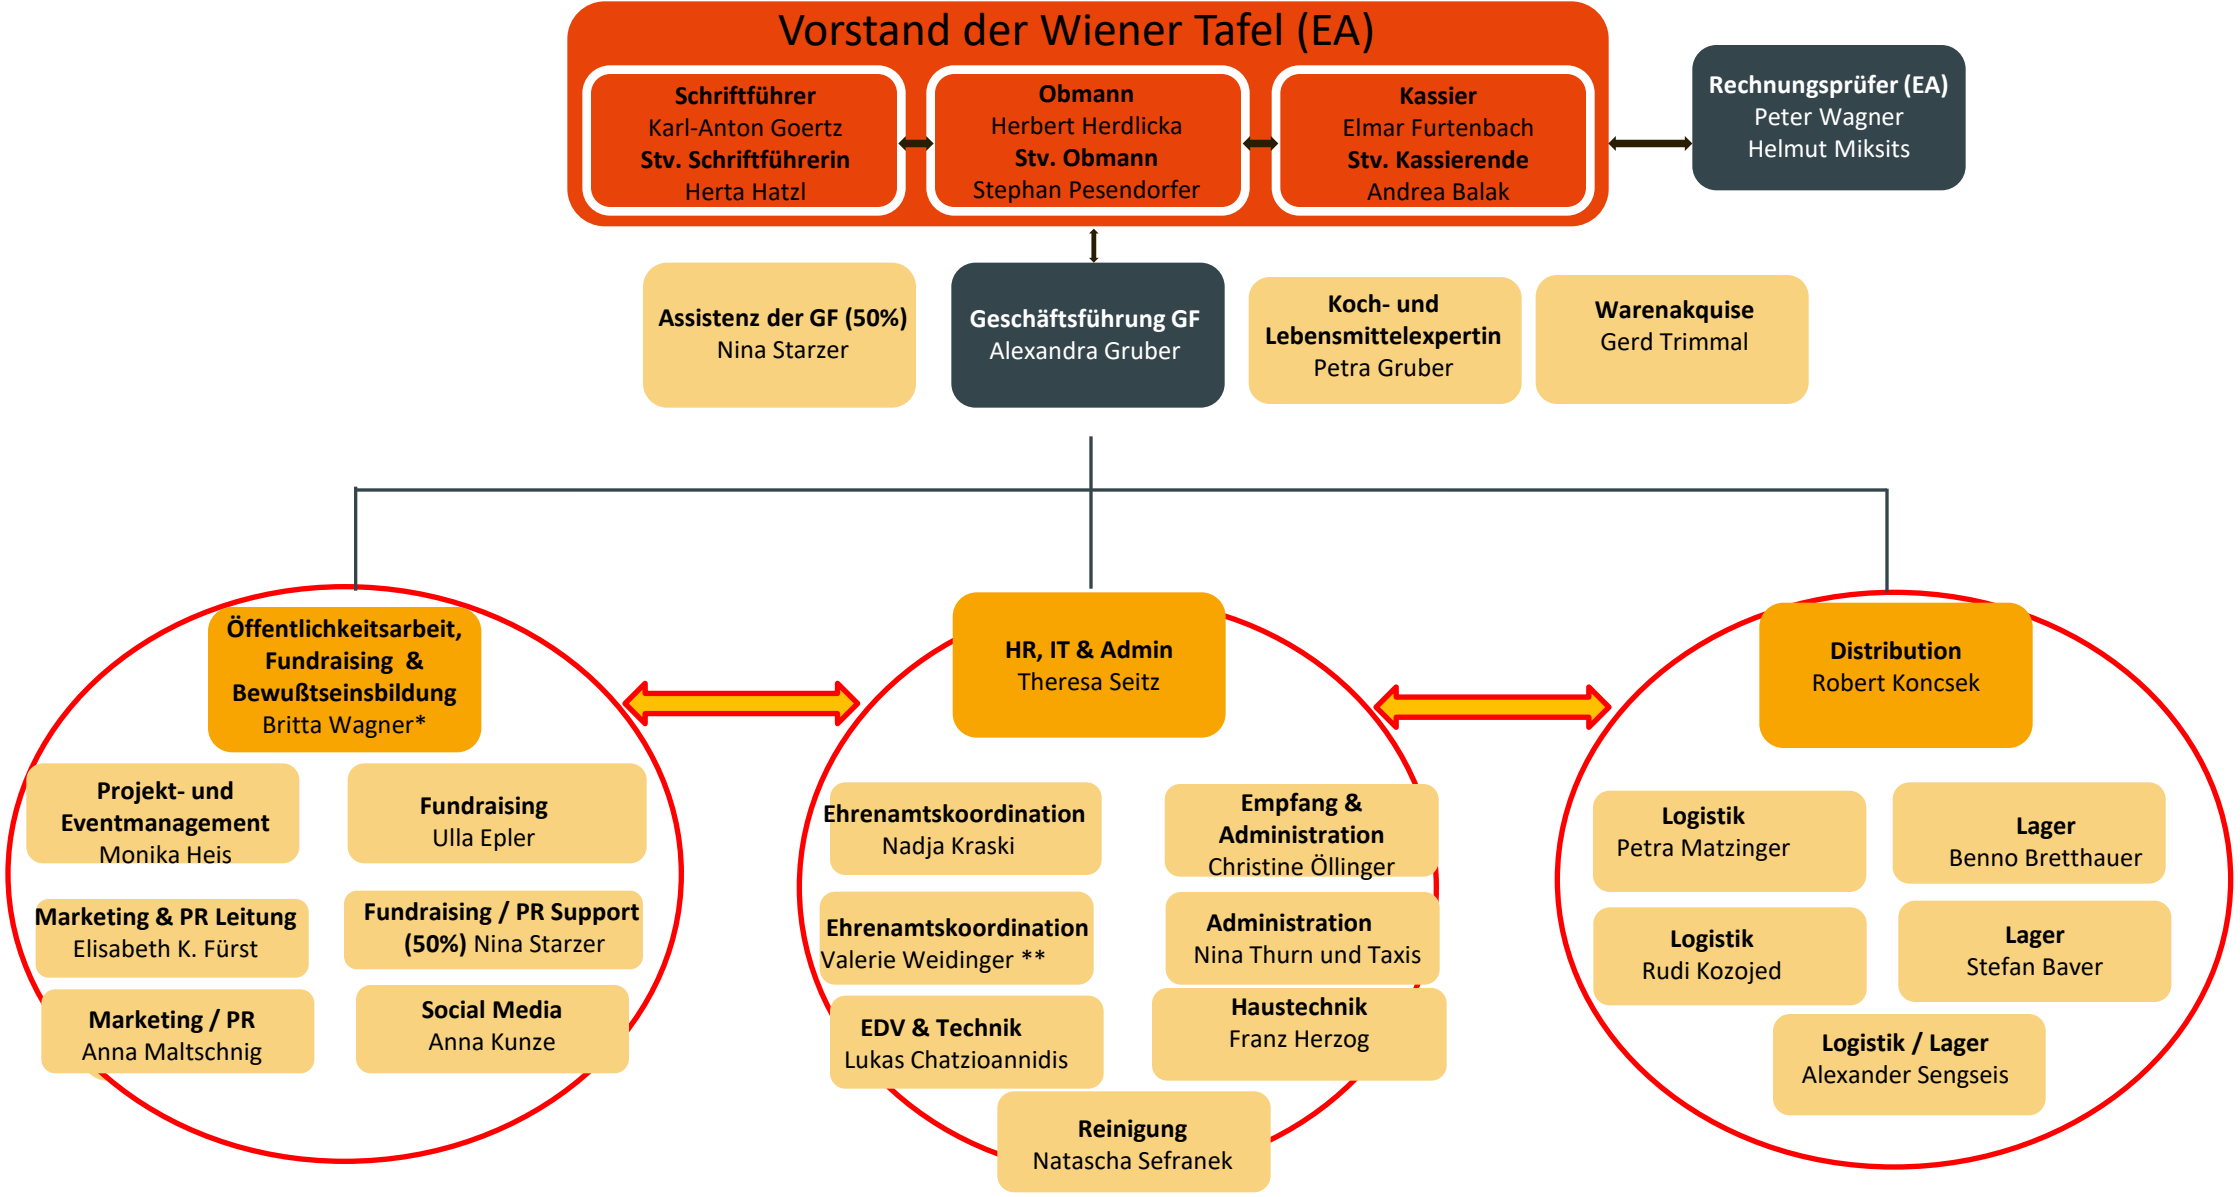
Vorstand der Wiener Tafel (EA)

Schriftführer
Karl-Anton Goertz
Stv. Schriftführerin
Herta Hatzl

Obmann
Herbert Herdlicka
Stv. Obmann
Stephan Pesendorfer

Kassier
Elmar Furtenbach
Stv. Kassierende
Andrea Balak

Rechnungsprüfer (EA)
Peter Wagner
Helmut Miksits

Assistenz der GF (50%)
Nina Starzer

Geschäftsführung GF
Alexandra Gruber

Koch- und Lebensmittelexpertin
Petra Gruber

Warenakquise
Gerd Trimmal

Öffentlichkeitsarbeit, Fundraising & Bewußtseinsbildung
Britta Wagner*

Projekt- und Eventmanagement
Monika Heis

Fundraising
Ulla Epler

Marketing & PR Leitung
Elisabeth K. Fürst

Fundraising / PR Support (50%) Nina Starzer

Marketing / PR
Anna Maltschnig

Social Media
Anna Kunze

HR, IT & Admin
Theresa Seitz

Ehrenamtskoordination
Nadja Kraski

Empfang & Administration
Christine Öllinger

Ehrenamtskoordination
Valerie Weidinger **

Administration
Nina Thurn und Taxis

EDV & Technik
Lukas Chatzioannidis

Haustechnik
Franz Herzog

Reinigung
Natascha Sefranek

Distribution
Robert Koncsek

Logistik
Petra Matzinger

Lager
Benno Bretthauer

Logistik
Rudi Kozojed

Lager
Stefan Baver

Logistik / Lager
Alexander Sengseis